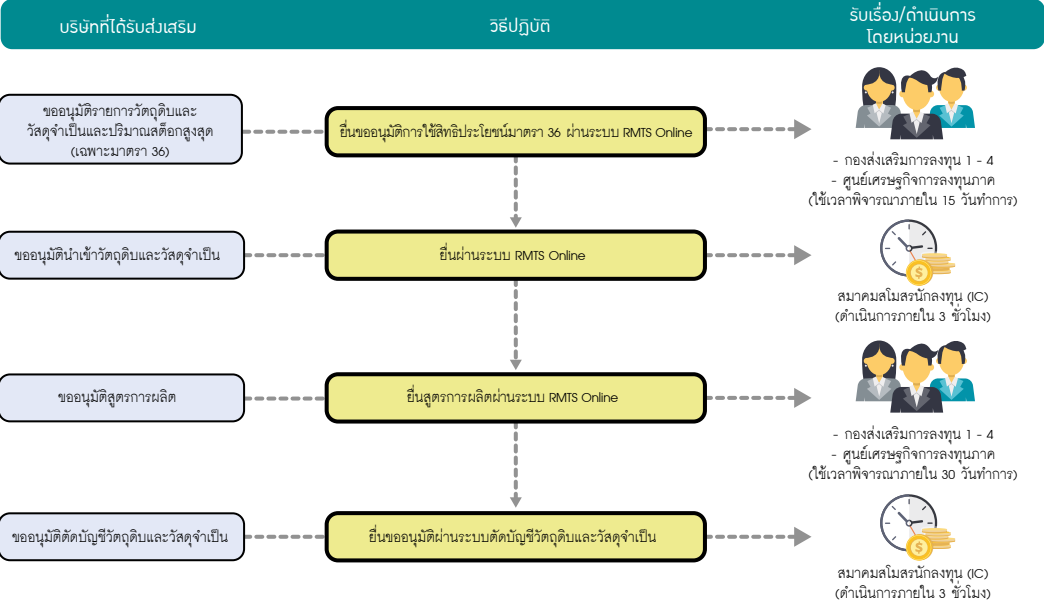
บริษัทที่ได้รับส่งเสริม

วิธีปฏิบัติ

รับเรื่อง/ดำเนินการ
โดยหน่วยงาน

ขออนุมัติรายการวัตถุดิบและวัสดุจำเป็นและปริมาณสต็อกสูงสุด (เฉพาะมาตรา 36)

ยื่นขออนุมัติการใช้สิทธิประโยชน์มาตรา 36 ผ่านระบบ RMTS Online

- กองส่งเสริมการลงทุน 1 - 4
- ศูนย์เศรษฐกิจการลงทุนภาค
(ใช้เวลาพิจารณาภายใน 15 วันทำการ)

ขออนุมัตินำเข้าวัตถุดิบและวัสดุจำเป็น

ยื่นผ่านระบบ RMTS Online

สมาคมสโมสรนักลงทุน (IC)
(ดำเนินการภายใน 3 ชั่วโมง)

ขออนุมัติสูตรการผลิต

ยื่นสูตรการผลิตผ่านระบบ RMTS Online

- กองส่งเสริมการลงทุน 1 - 4
- ศูนย์เศรษฐกิจการลงทุนภาค
(ใช้เวลาพิจารณาภายใน 30 วันทำการ)

ขออนุมัติตัดบัญชีวัตถุดิบและวัสดุจำเป็น

ยื่นขออนุมัติผ่านระบบตัดบัญชีวัตถุดิบและวัสดุจำเป็น

สมาคมสโมสรนักลงทุน (IC)
(ดำเนินการภายใน 3 ชั่วโมง)